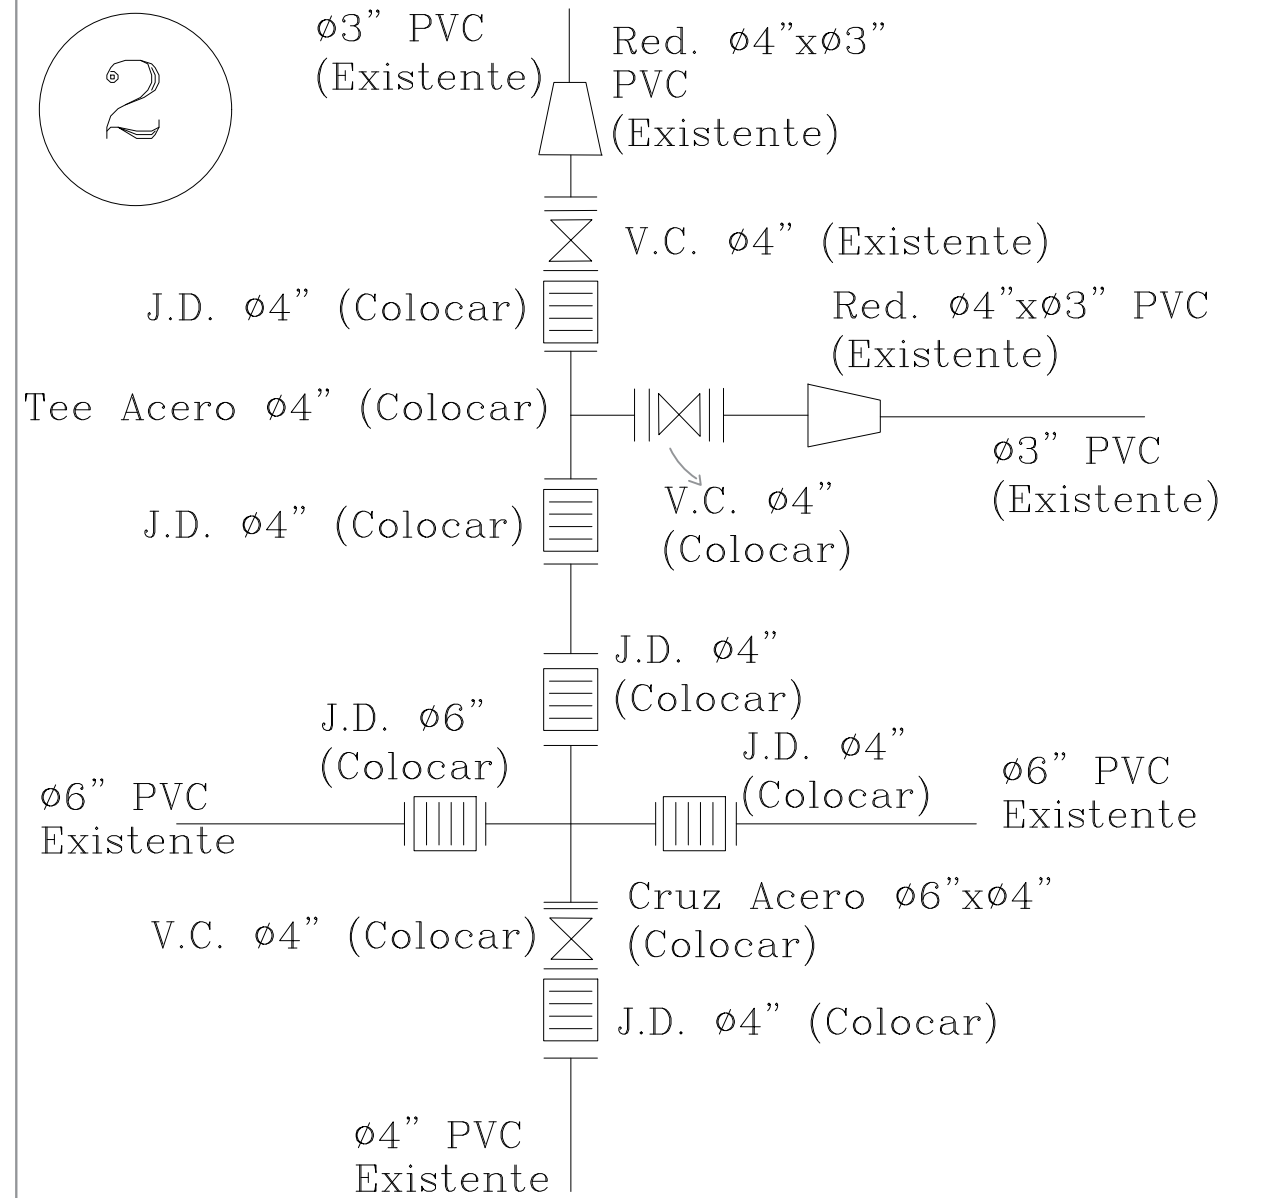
2

ø3" PVC
(Existente)

Red. ø4"xø3"
PVC
(Existente)

V.C. ø4" (Existente)

J.D. ø4" (Colocar)

Red. ø4"xø3" PVC
(Existente)

Tee Acero ø4" (Colocar)

ø3" PVC
(Existente)

J.D. ø4" (Colocar)

V.C. ø4"
(Colocar)

J.D. ø4"
(Colocar)

J.D. ø6"
(Colocar)

J.D. ø4"
(Colocar)

ø6" PVC
Existente

ø6" PVC
Existente

Cruz Acero ø6"xø4"
(Colocar)

V.C. ø4" (Colocar)

J.D. ø4" (Colocar)

ø4" PVC
Existente